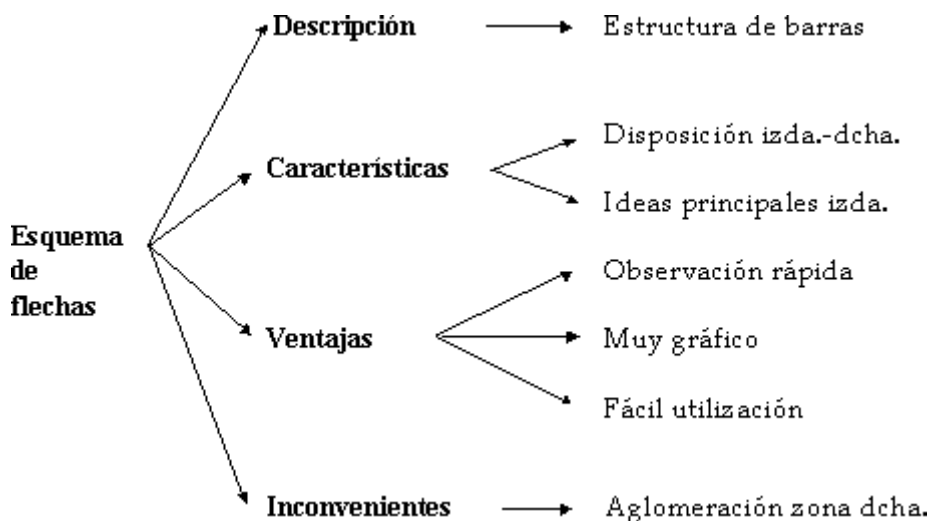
Esquema de flechas

Descripción

Estructura de barras

Características

Disposición izda.-dcha.

Ideas principales izda.

Ventajas

Observación rápida

Muy gráfico

Fácil utilización

Inconvenientes

Aglomeración zona dcha.